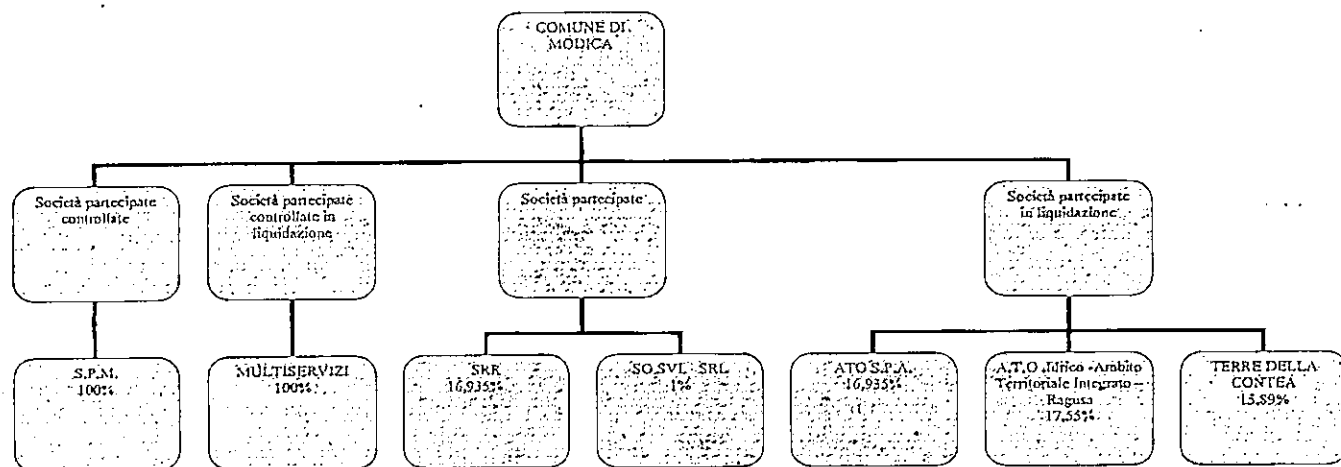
COMUNE DI MODICA

Società partecipate controllate

Società partecipate controllate in liquidazione

Società partecipate

Società partecipate in liquidazione

S.P.M. 100%

MULTISERVIZI 100%

SRR 16,935%

SO.SVI. SRL 1%

ATO S.P.A. 16,935%

A.T.O. Idrico -Ambito Territoriale Integrato – Ragusa 17,55%

TERRE DELLA CONTEA 15,89%